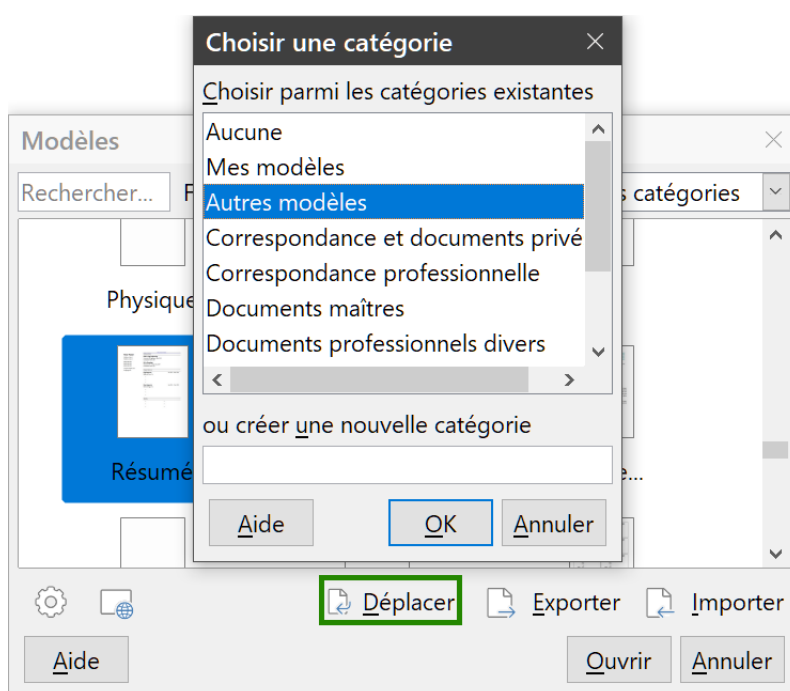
Choisir une catégorie

Choisir parmi les catégories existantes

Aucune
Mes modèles
Autres modèles
Correspondance et documents privé
Correspondance professionnelle
Documents maîtres
Documents professionnels divers

ou créer une nouvelle catégorie

Aide OK Annuler

Modèles

Rechercher... F s catégories

Physique

Résumé e...

Déplacer Exporter Importer

Aide Ouvrir Annuler